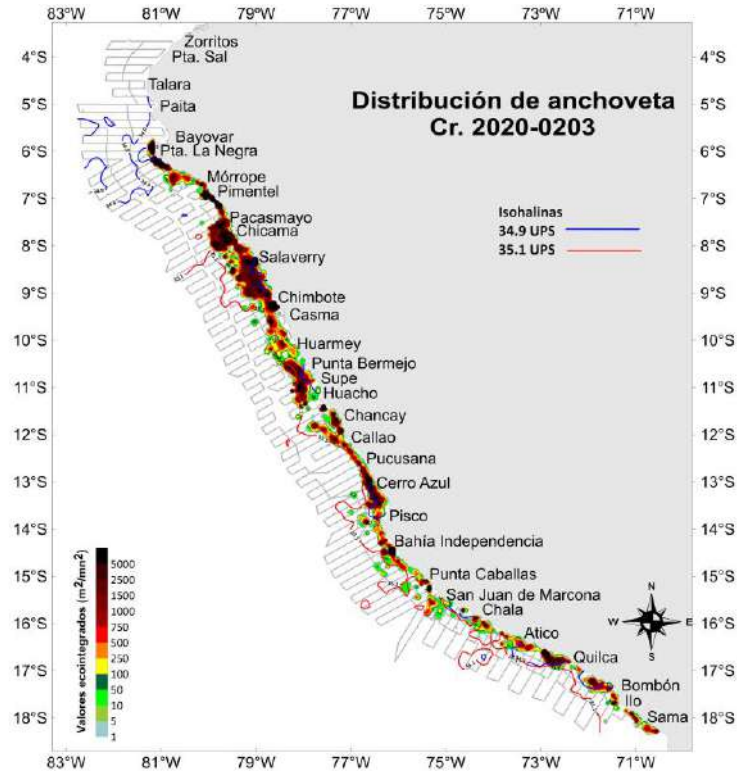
83°W 81°W 79°W 77°W 75°W 73°W 71°W

4°S 5°S 6°S 7°S 8°S 9°S 10°S 11°S 12°S 13°S 14°S 15°S 16°S 17°S 18°S

Distribución de anchoveta
Cr. 2020-0203

Isohalinas
34.9 UPS
35.1 UPS

Zorritos
Pta. Sal
Talara
Paita
Bayovar
Pta. La Negra
Mórrope
Pimentel
Pacasmayo
Chicama
Salaverry
Chimbote
Casma
Huarmey
Punta Bermejo
Supe
Huacho
Chancay
Callao
Pucusana
Cerro Azul
Pisco
Bahía Independencia
Punta Caballas
San Juan de Marcona
Chala
Atico
Quilca
Bombón
Ilo
Sama

N
W E
S

Valores ecointegrados ($m^2/mn^2$)
5000
2500
1500
1000
750
500
250
100
50
10
5
1

83°W 81°W 79°W 77°W 75°W 73°W 71°W